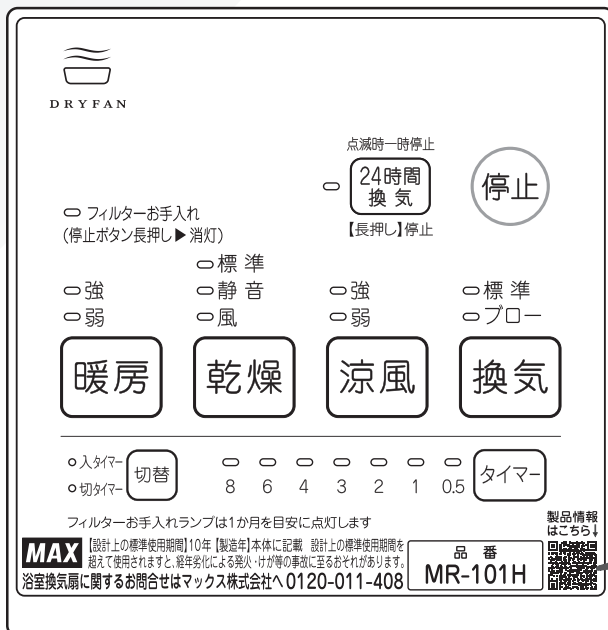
DRYFAN

点滅時一時停止

24時間
換気

【長押し】停止

停止

フィルターお手入れ
(停止ボタン長押し▶消灯)

標準
静音
風

強
弱

強
弱

標準
ブロー

暖房

乾燥

涼風

換気

入タイマー
切タイマー

切替

8 6 4 3 2 1 0.5

タイマー

フィルターお手入れランプは1か月を目安に点灯します

製品情報
はこちら↓

MAX

【設計上の標準使用期間】10年【製造年】本体に記載 設計上の標準使用期間を超えて使用されますと、経年劣化による発火・けが等の事故に至るおそれがあります。

浴室換気扇に関するお問合せはマックス株式会社へ0120-011-408

品番
MR-101H